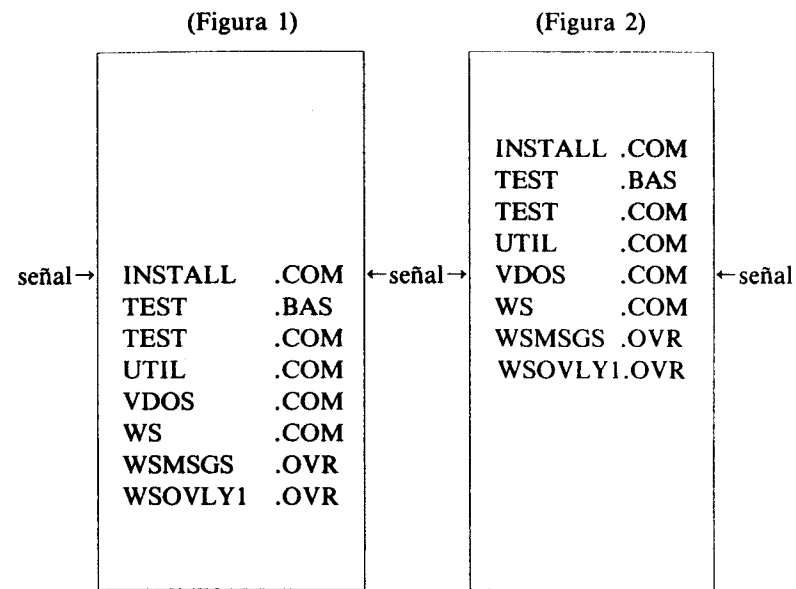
(Figura 1)

señal→ INSTALL .COM ←señal
TEST .BAS
TEST .COM
UTIL .COM
VDOS .COM
WS .COM
WSMSGS .OVR
WSOVLY1 .OVR

(Figura 2)

INSTALL .COM
TEST .BAS
TEST .COM
UTIL .COM
→ VDOS .COM ←señal
WS .COM
WSMSGS .OVR
WSOVLY1.OVR